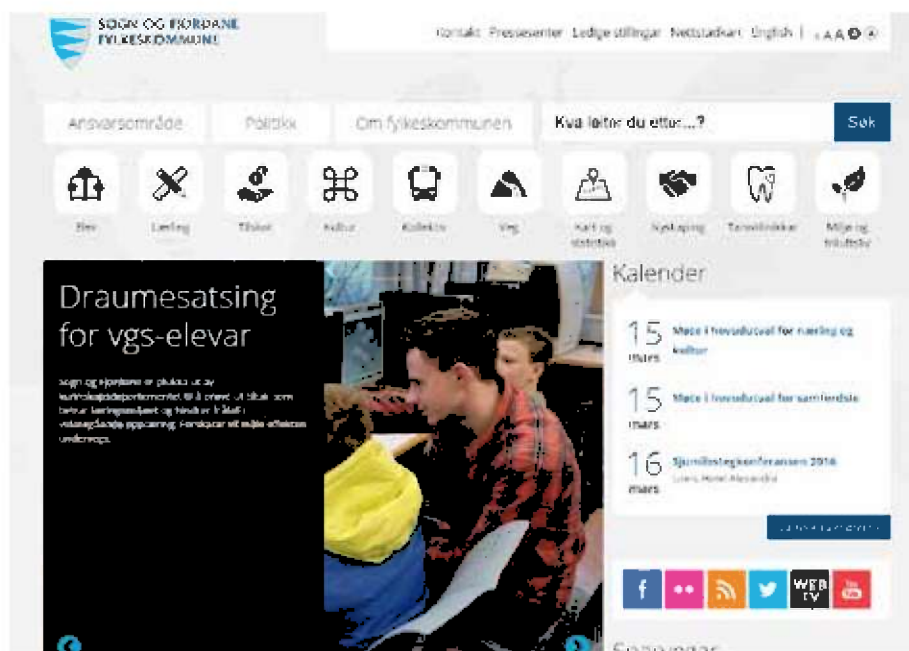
SOGN OG FJORDANE FYLKESKOMMUNE

Kontakt Pressesenter Ledige stillingar Nettstadkart English | A A A

Ansvarsområde Politikk Om fylkeskommunen Kva leiter du etter...? Søk

Elev Lærling Tilskot Kultur Kollektiv Veg Kart og statistikk Nyskaping Tannklinikkar Miljø og folkehelse

Draumesatsing for vgs-elevar

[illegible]

Kalender

15 mars Møte i hovudutval for næring og kultur

15 mars Møte i hovudutval for samferdsle

16 mars Sjømilstegkonferansen 2016
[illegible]

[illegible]

WEB TV

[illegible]